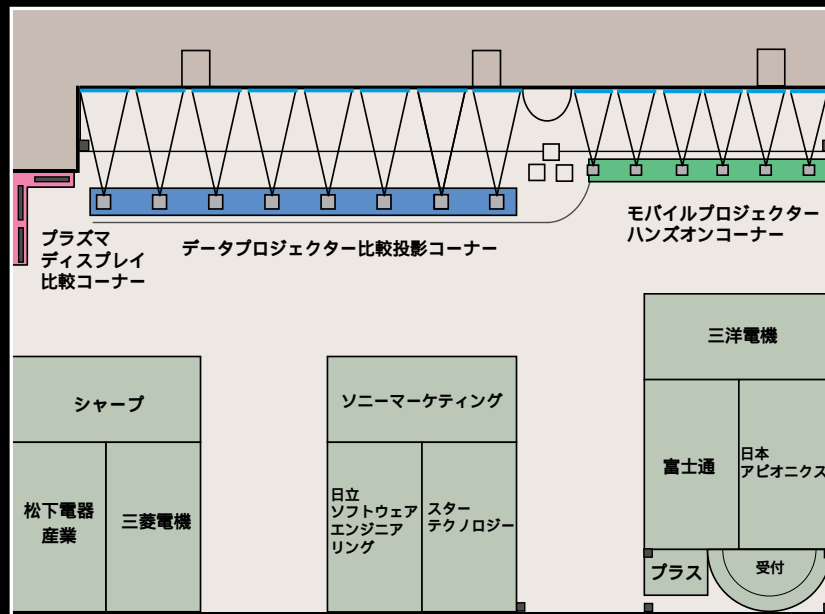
プラズマ
ディスプレイ
比較コーナー

データプロジェクター比較投影コーナー

モバイルプロジェクター
ハンズオンコーナー

三洋電機

シャープ

ソニーマーケティング

富士通

日本
アビオニクス

松下電器
産業

三菱電機

日立
ソフトウェア
エンジニア
リング

スター
テクノロジー

プラス

受付